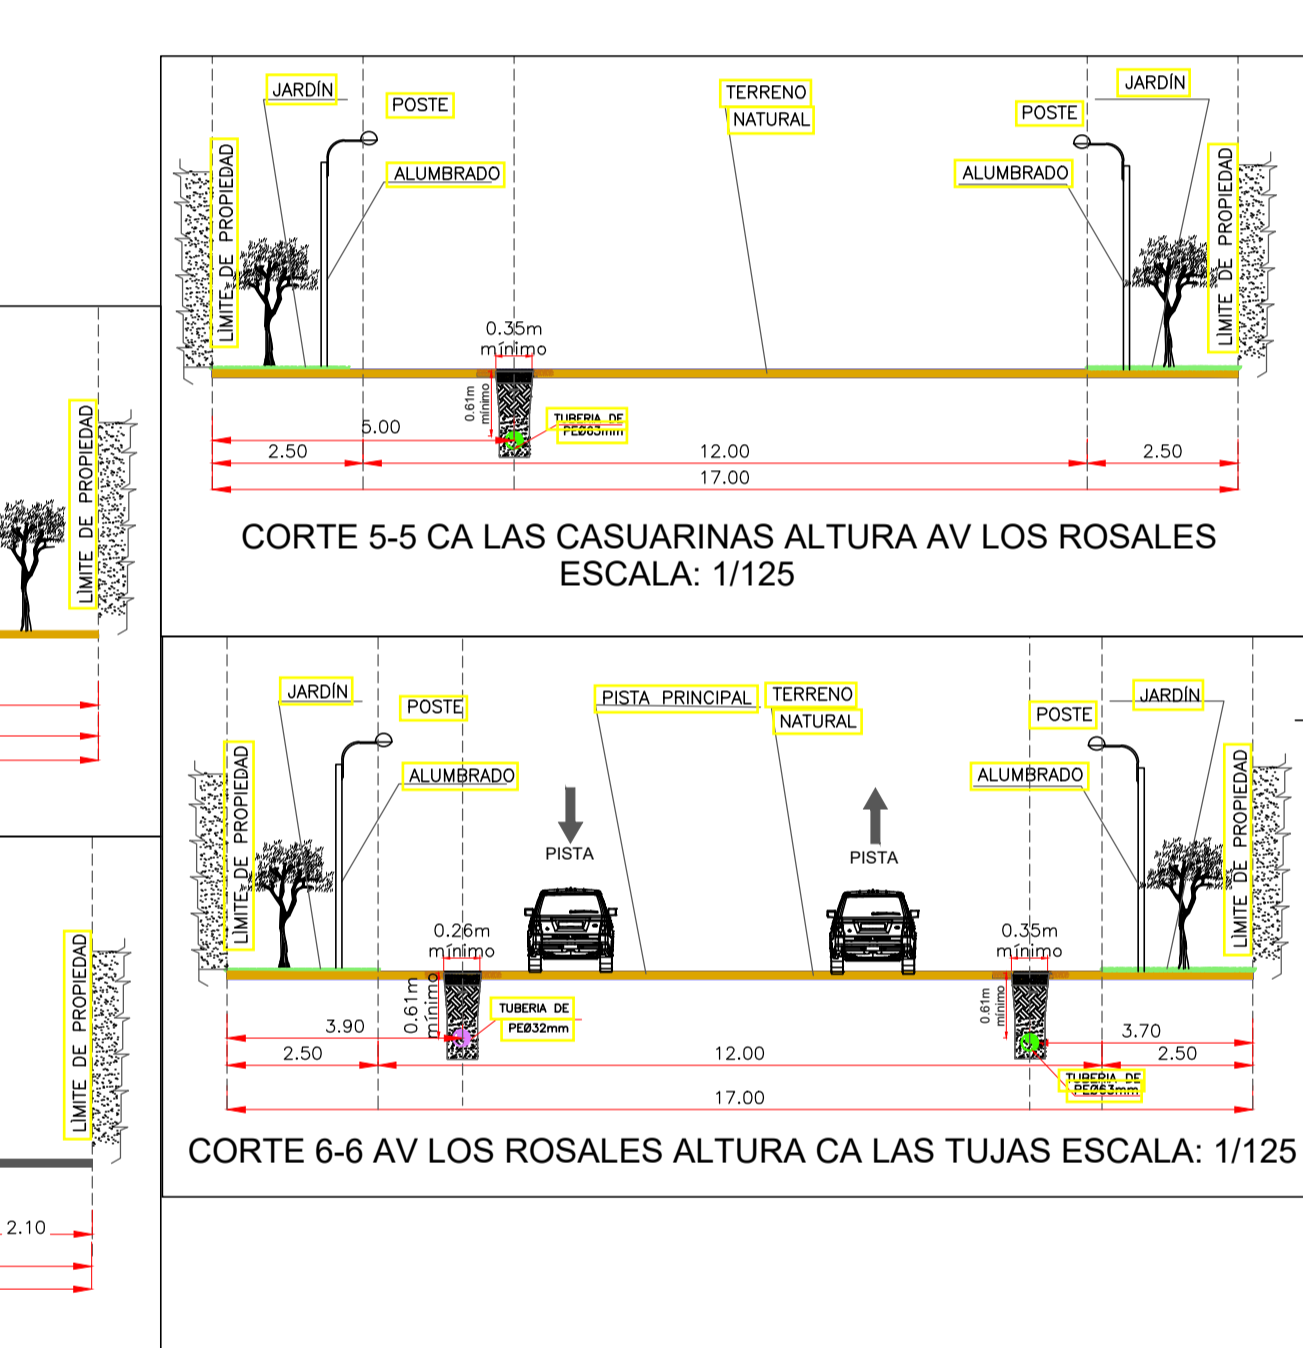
LÍMITE DE PROPIEDAD

2.10

JARDÍN
POSTE
ALUMBRADO
LÍMITE DE PROPIEDAD
0.35m mínimo
0.61m mínimo
TUBERIA DE PEØ63mm
TERRENO NATURAL
JARDÍN
POSTE
ALUMBRADO
LÍMITE DE PROPIEDAD
5.00
2.50
12.00
2.50
17.00

CORTE 5-5 CA LAS CASUARINAS ALTURA AV LOS ROSALES
ESCALA: 1/125

JARDÍN
POSTE
ALUMBRADO
LÍMITE DE PROPIEDAD
PISTA PRINCIPAL
TERRENO
NATURAL
PISTA
PISTA
JARDÍN
POSTE
ALUMBRADO
LÍMITE DE PROPIEDAD
0.26m mínimo
0.61m mínimo
TUBERIA DE PEØ32mm
0.35m mínimo
0.61m mínimo
TUBERIA DE PEØ63mm
3.90
2.50
12.00
3.70
2.50
17.00

CORTE 6-6 AV LOS ROSALES ALTURA CA LAS TUJAS ESCALA: 1/125